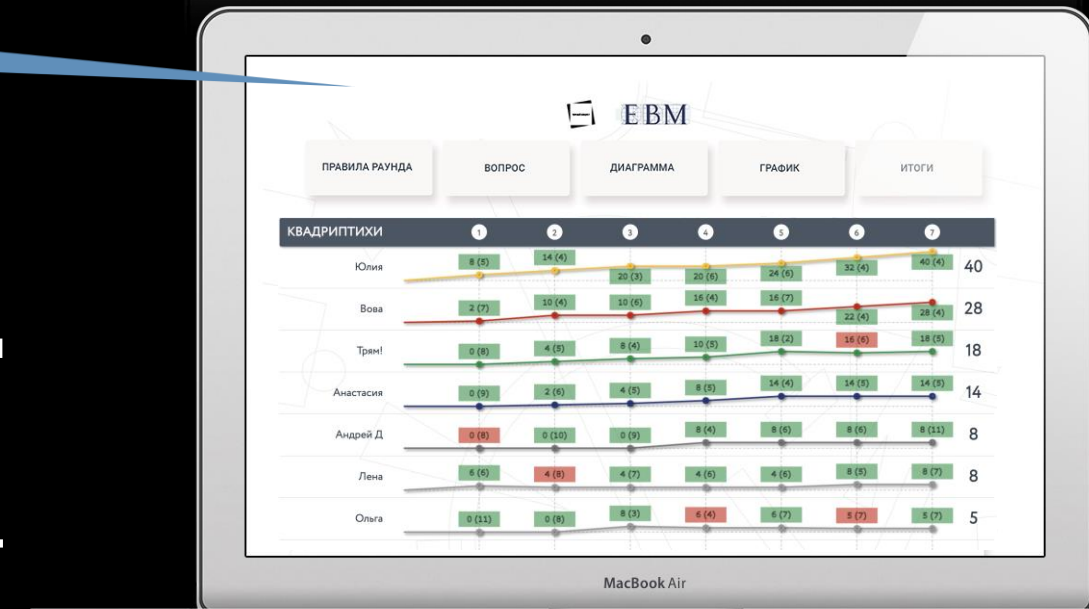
EBM

ПРАВИЛА РАУНДА

ВОПРОС

ДИАГРАММА

ГРАФИК

ИТОГИ

| КВАДРИПТИХИ | 1 | 2 | 3 | 4 | 5 | 6 | 7 | |
|---|---|---|---|---|---|---|---|---|
| Юлия | 8 (5) | 14 (4) | 20 (3) | 20 (6) | 24 (6) | 32 (4) | 40 (4) | 40 |
| Вова | 2 (7) | 10 (4) | 10 (6) | 16 (4) | 16 (7) | 22 (4) | 28 (4) | 28 |
| Трям! | 0 (8) | 4 (5) | 8 (4) | 10 (5) | 18 (2) | 16 (6) | 18 (5) | 18 |
| Анастасия | 0 (9) | 2 (6) | 4 (5) | 8 (5) | 14 (4) | 14 (5) | 14 (5) | 14 |
| Андрей Д | 0 (8) | 0 (10) | 0 (9) | 8 (4) | 8 (6) | 8 (6) | 8 (11) | 8 |
| Лена | 6 (6) | 4 (8) | 4 (7) | 4 (6) | 4 (6) | 8 (5) | 8 (7) | 8 |
| Ольга | 0 (11) | 0 (8) | 8 (3) | 6 (4) | 6 (7) | 5 (7) | 5 (7) | 5 |

MacBook Air